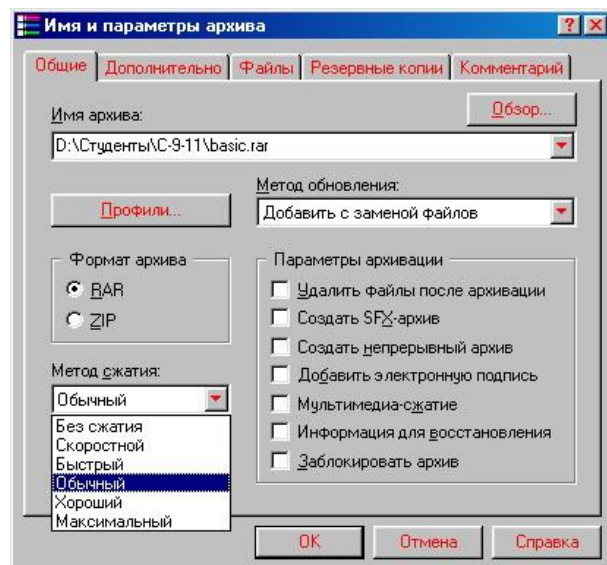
Имя и параметры архива

? X

Общие | Дополнительно | Файлы | Резервные копии | Комментарий

Имя архива:

Обзор...

D:\Студенты\C-9-11\basic.rar

Метод обновления:

Профили...

Добавить с заменой файлов

Формат архива

RAR

ZIP

Параметры архивации

Удалить файлы после архивации

Создать SFX-архив

Создать непрерывный архив

Добавить электронную подпись

Мультимедиа-сжатие

Информация для восстановления

Заблокировать архив

Метод сжатия:

Обычный

Без сжатия
Скоростной
Быстрый
Обычный
Хороший
Максимальный

OK

Отмена

Справка